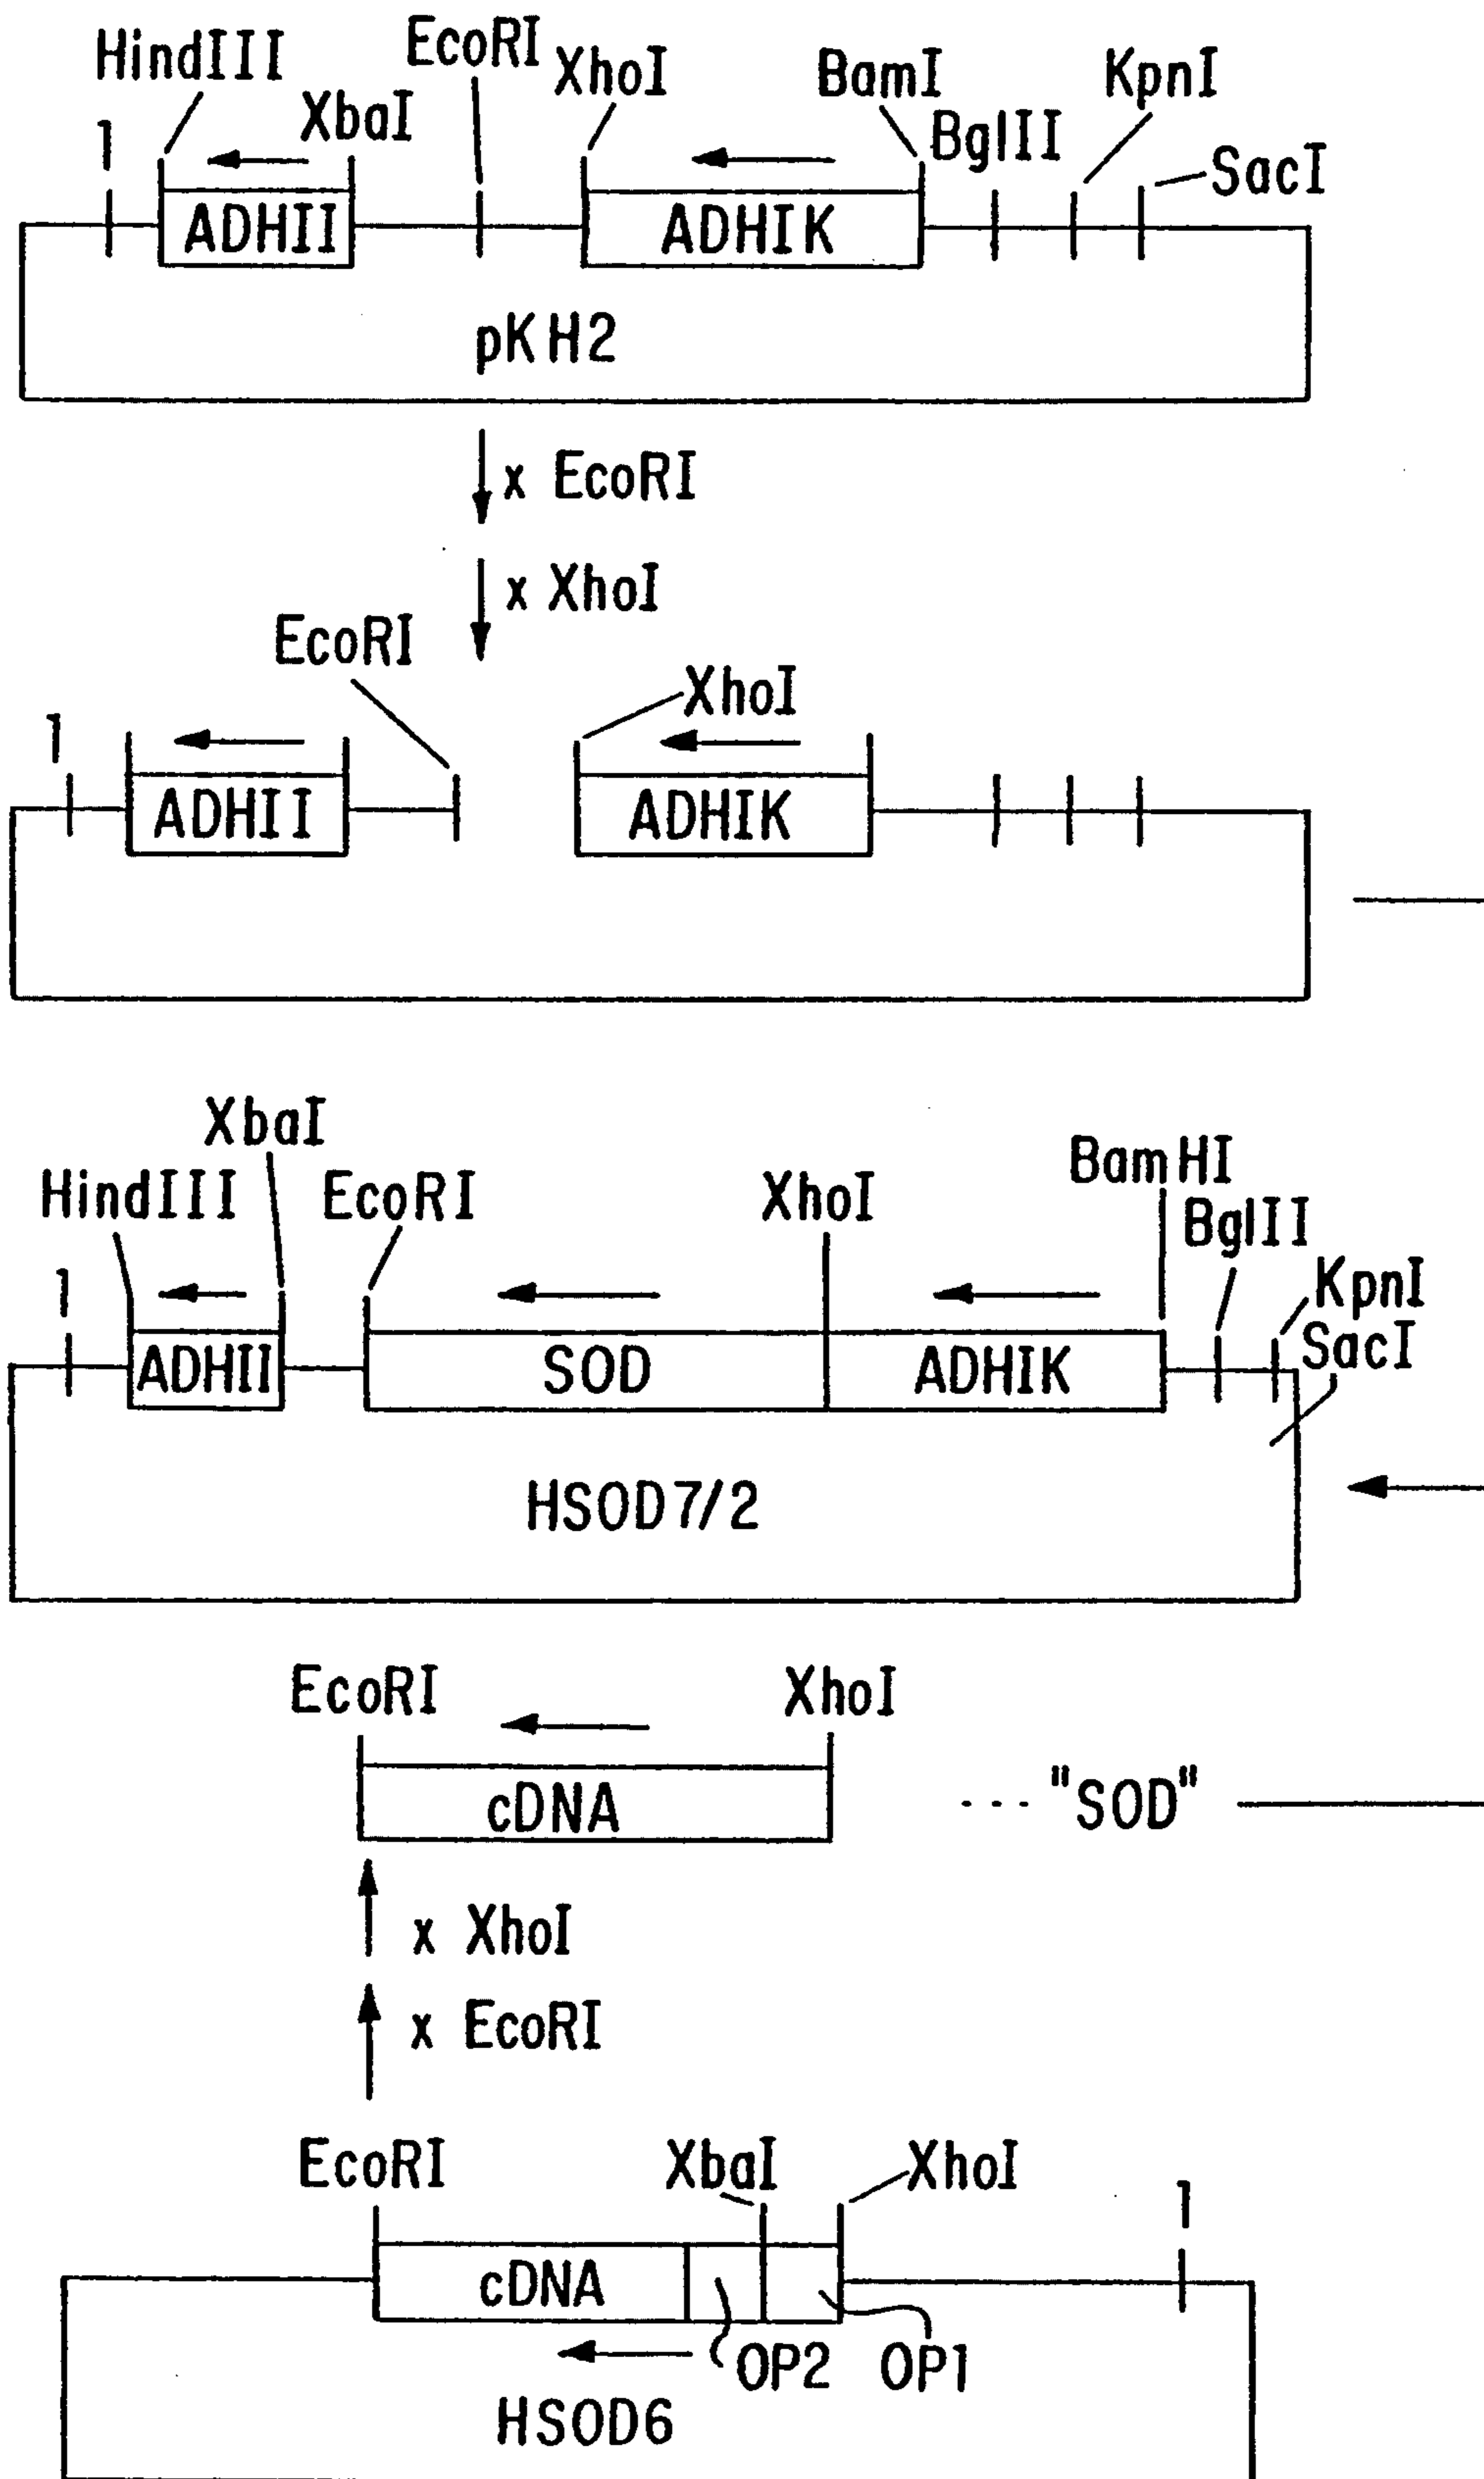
HindIII EcoRI XhoI BamI KpnI
1 XbaI BglII SacI
ADHII ADHIK
pKH2

x EcoRI
x XhoI

EcoRI
XhoI
1
ADHII ADHIK

XbaI
HindIII EcoRI XhoI BamHI
BglII
1 KpnI
SacI
ADHII SOD ADHIK
HSOD7/2

EcoRI XhoI
cDNA
···"SOD"

x XhoI
x EcoRI

EcoRI XbaI XhoI
1
cDNA
OP2 OP1
HSOD6